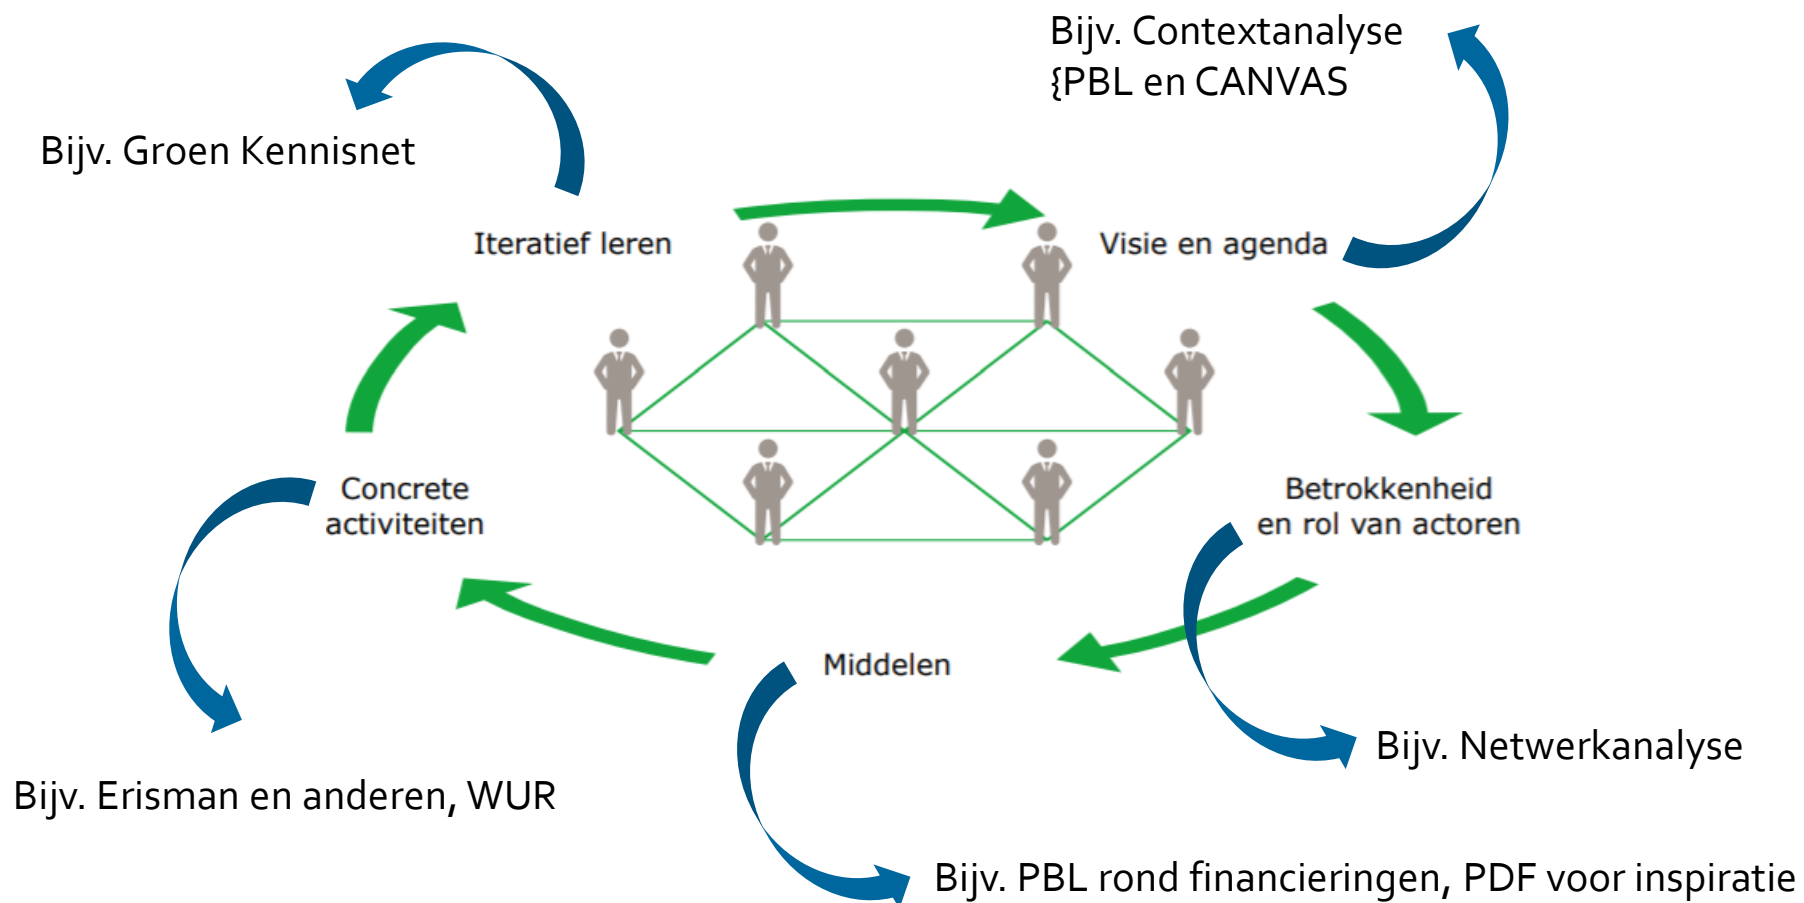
Bijv. Contextanalyse
{PBL en CANVAS

Bijv. Groen Kennisnet

Iteratief leren

Visie en agenda

Concrete activiteiten

Betrokkenheid en rol van actoren

Middelen

Bijv. Netwerkanalyse

Bijv. Erisman en anderen, WUR

Bijv. PBL rond financieringen, PDF voor inspiratie